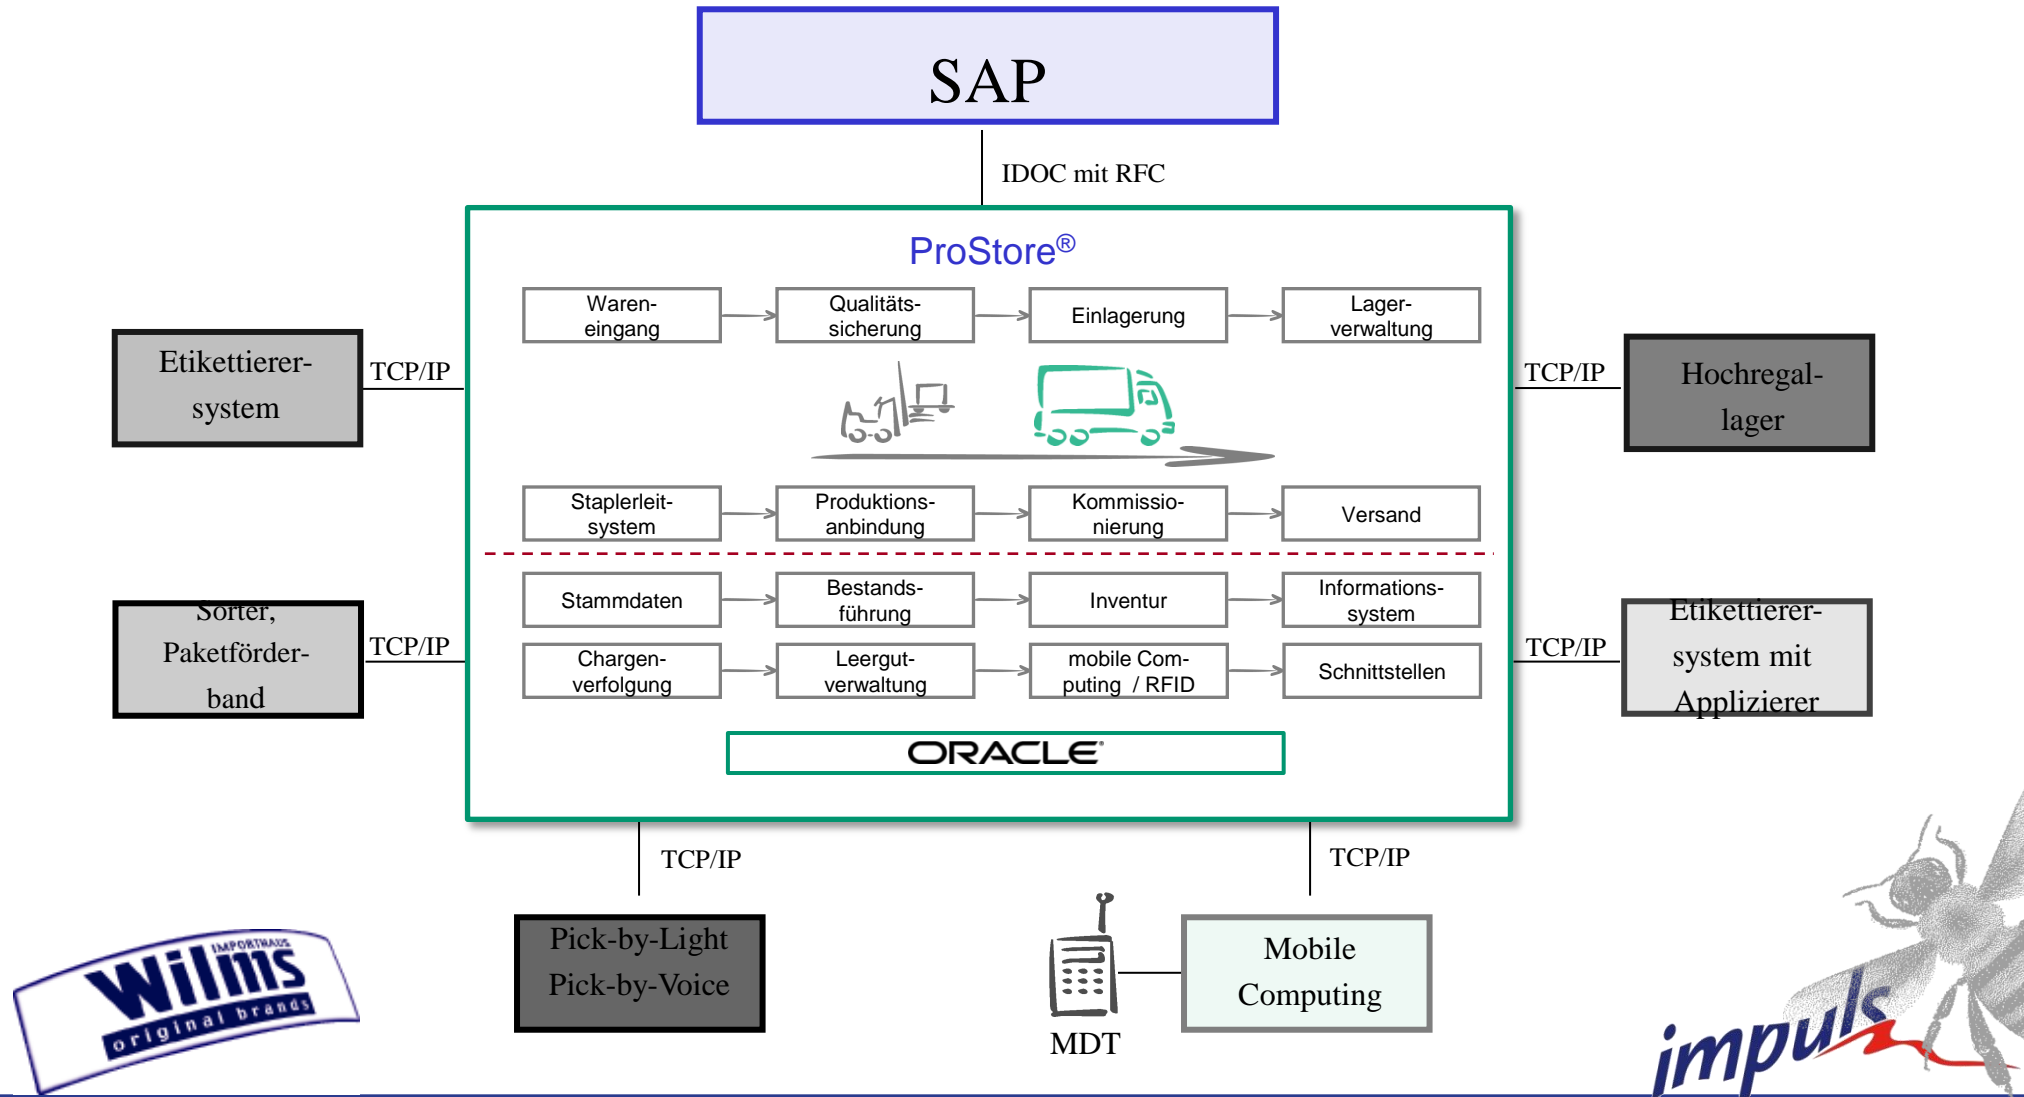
SAP

IDOC mit RFC

ProStore®

Wareneingang

Qualitätssicherung

Einlagerung

Lagerverwaltung

Staplerleitsystem

Produktionsanbindung

Kommissionierung

Versand

Stammdaten

Bestandsführung

Inventur

Informationssystem

Chargenverfolgung

Leergutverwaltung

mobile Computing / RFID

Schnittstellen

ORACLE

Etikettierersystem

TCP/IP

Sorter, Paketförderband

TCP/IP

TCP/IP

Hochregallager

TCP/IP

Etikettierersystem mit Applizierer

TCP/IP

Pick-by-Light Pick-by-Voice

TCP/IP

MDT

Mobile Computing

IMPORTHAUS Wilms original brands

impuls